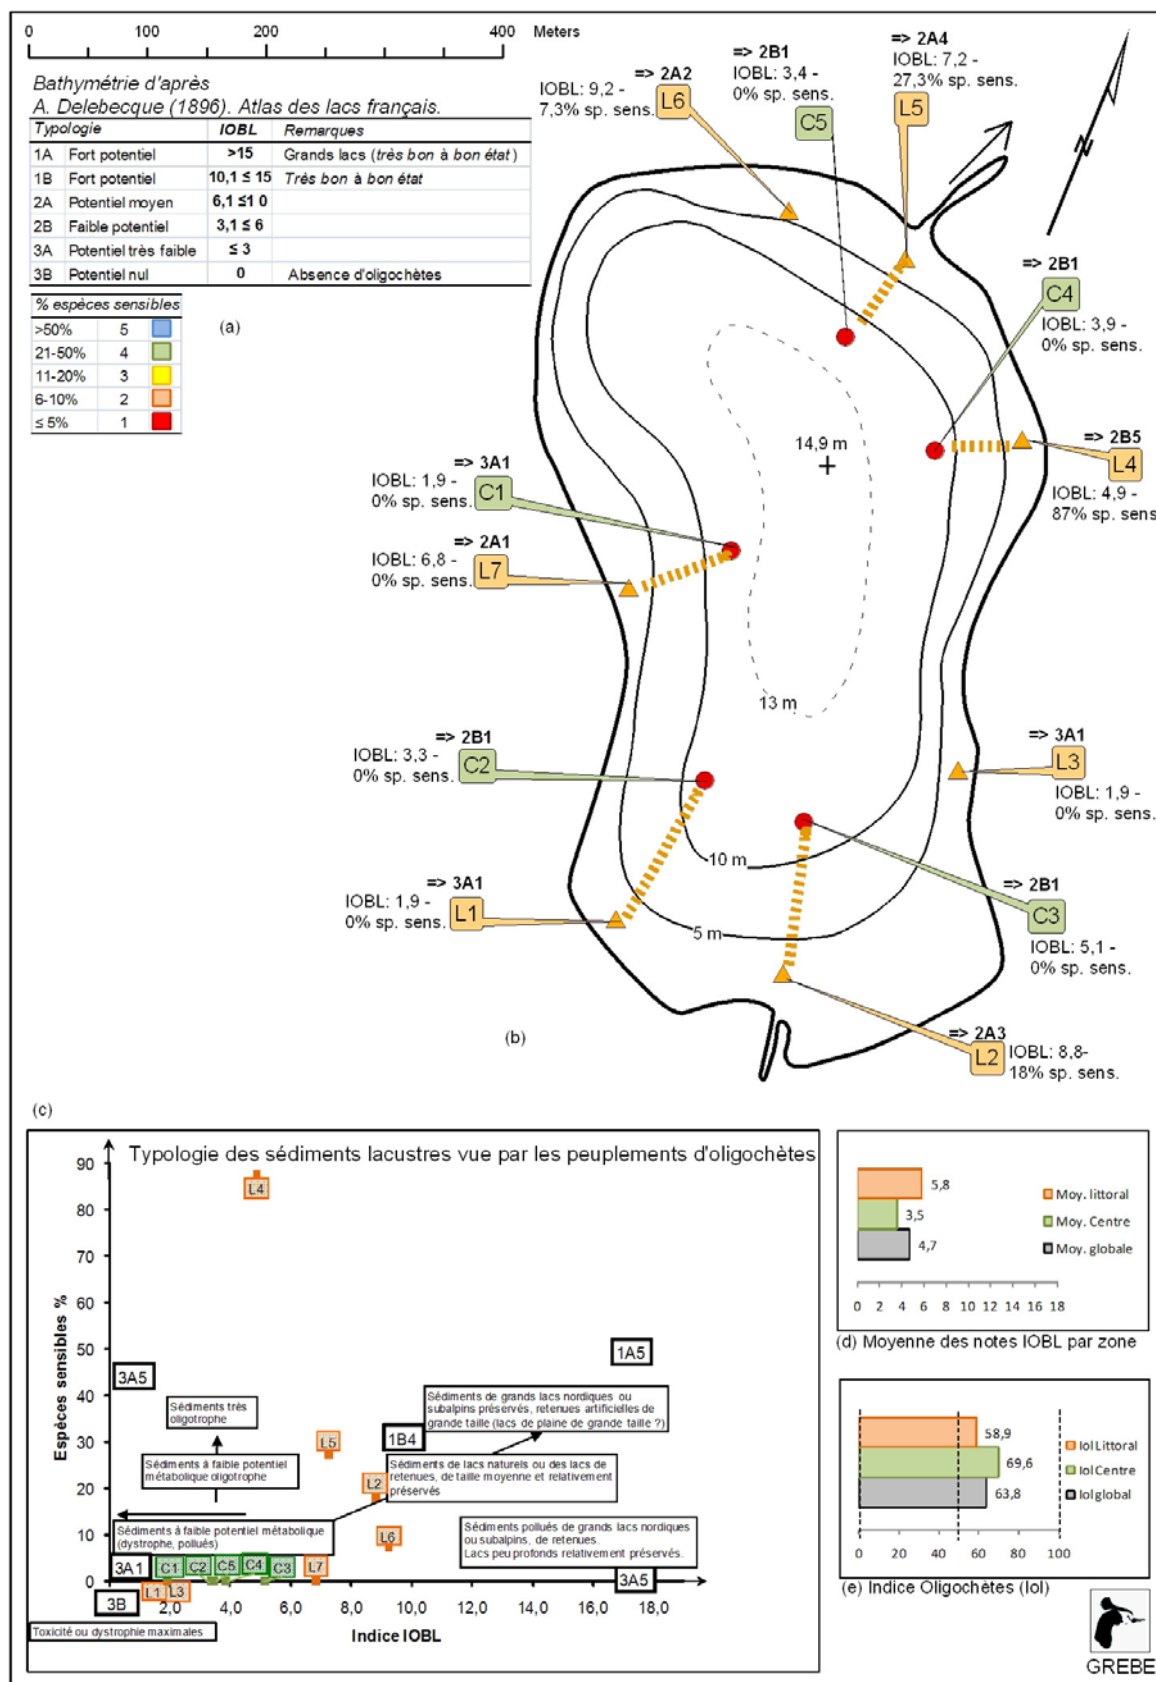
0 100 200 400 Meters

Bathymétrie d'après
A. Delebecque (1896). Atlas des lacs français.

| Typologie | | IOBL | Remarques |
|---|---|---|---|
| 1A | Fort potentiel | >15 | Grands lacs (très bon à bon état) |
| 1B | Fort potentiel | 10,1 ≤ 15 | Très bon à bon état |
| 2A | Potentiel moyen | 6,1 ≤1 0 | |
| 2B | Faible potentiel | 3,1 ≤ 6 | |
| 3A | Potentiel très faible | ≤ 3 | |
| 3B | Potentiel nul | 0 | Absence d'oligochètes |

| % espèces sensibles | | |
|---|---|---|
| >50% | 5 | |
| 21-50% | 4 | |
| 11-20% | 3 | |
| 6-10% | 2 | |
| ≤ 5% | 1 | |

(a)

=> 2A2 IOBL: 9,2 - 7,3% sp. sens. L6
=> 2B1 IOBL: 3,4 - 0% sp. sens. C5
=> 2A4 IOBL: 7,2 - 27,3% sp. sens. L5
=> 2B1 C4 IOBL: 3,9 - 0% sp. sens.
=> 2B5 L4 IOBL: 4,9 - 87% sp. sens
14,9 m
=> 3A1 IOBL: 1,9 - 0% sp. sens. C1
=> 2A1 IOBL: 6,8 - 0% sp. sens. L7
13 m
=> 2B1 IOBL: 3,3 - 0% sp. sens. C2
=> 3A1 L3 IOBL: 1,9 - 0% sp. sens.
10 m
=> 3A1 IOBL: 1,9 - 0% sp. sens. L1
5 m
=> 2B1 C3 IOBL: 5,1 - 0% sp. sens.
(b)
=> 2A3 L2 IOBL: 8,8- 18% sp. sens.

(c)
Typologie des sédiments lacustres vue par les peuplements d'oligochètes
90 80 70 60 50 40 30 20 10 0
Espèces sensibles %
L4 1A5 3A5 L5 1B4 L2 L6
Sédiments très oligotrophe
Sédiments à faible potentiel métabolique oligotrophe
Sédiments de grands lacs nordiques ou subalpins préservés, retenues artificielles de grande taille (lacs de plaine de grande taille ?)
Sédiments de lacs naturels ou des lacs de retenues, de taille moyenne et relativement préservés
Sédiments à faible potentiel métabolique (dystrophe, pollués)
Sédiments pollués de grands lacs nordiques ou subalpins, de retenues. Lacs peu profonds relativement préservés.
3A1 C1 C2 C5 C4 C3 L7 L1 L3 3A5 3B
2,0 4,0 6,0 8,0 10,0 12,0 14,0 16,0 18,0
Toxicité ou dystrophie maximales
Indice IOBL

5,8 3,5 4,7
Moy. littoral
Moy. Centre
Moy. globale
0 2 4 6 8 10 12 14 16 18
(d) Moyenne des notes IOBL par zone

58,9 69,6 63,8
IoI Littoral
IoI Centre
IoI global
0 20 40 60 80 100
(e) Indice Oligochètes (IoI)

GREBE